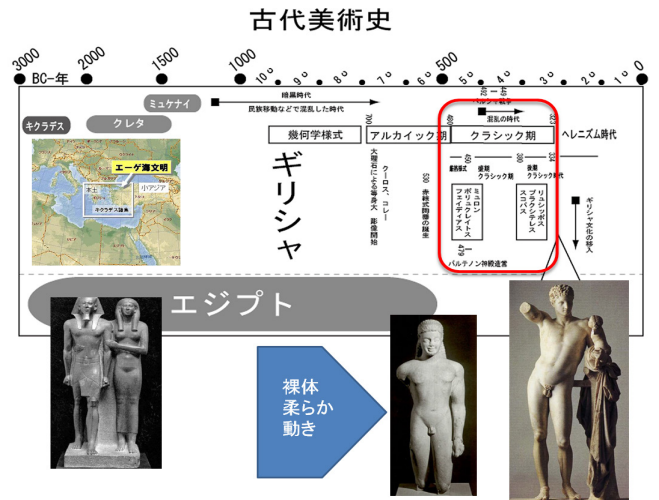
古代美術史

3000 2000 1500 1000 500 0
BC-年
10c 9c 8c 7c 6c 5c 4c 3c 2c 1c

ミュケナイ
暗黒時代
民族移動などで混乱した時代

キクラデス
クレタ

エーゲ海文明
本土
小アジア
キクラデス諸島

幾何学様式
アルカイック期
クラシック期
ヘレニズム時代

混乱の時代

ギリシャ

大理石による等身大
クーロス、コレー
彫像開始

赤絵式陶器の誕生

厳格様式
盛期クラシック期
後期クラシック期

ミュロン
ポリュクレイトス
フェイディアス

リュシッポス
プラクシテレス
スコパス

パルテノン神殿造営

ギリシャ文化の移入

エジプト

裸体
柔らか
動き